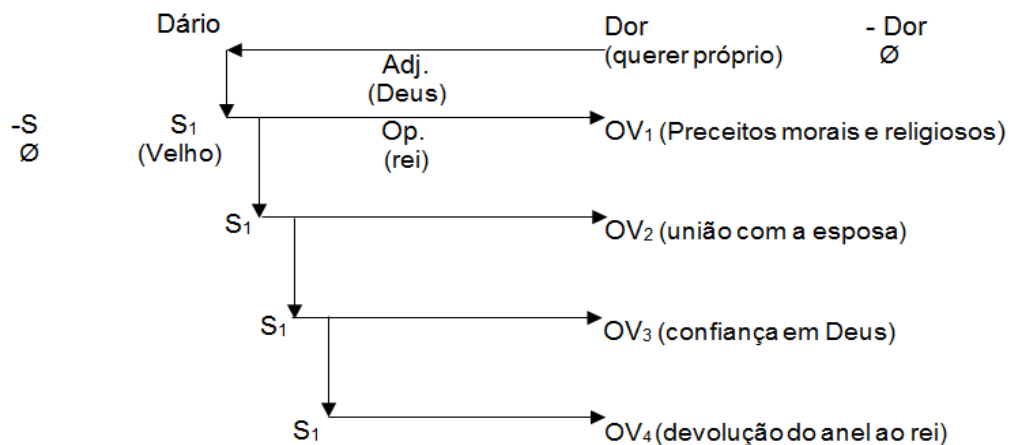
Dário

Dor
(querer próprio)

- Dor
Ø

Adj.
(Deus)

-S
Ø

$S_1$
(Velho)

Op.
(rei)

$OV_1$ (Preceitos morais e religiosos)

$S_1$

$OV_2$ (união com a esposa)

$S_1$

$OV_3$ (confiança em Deus)

$S_1$

$OV_4$ (devolução do anel ao rei)